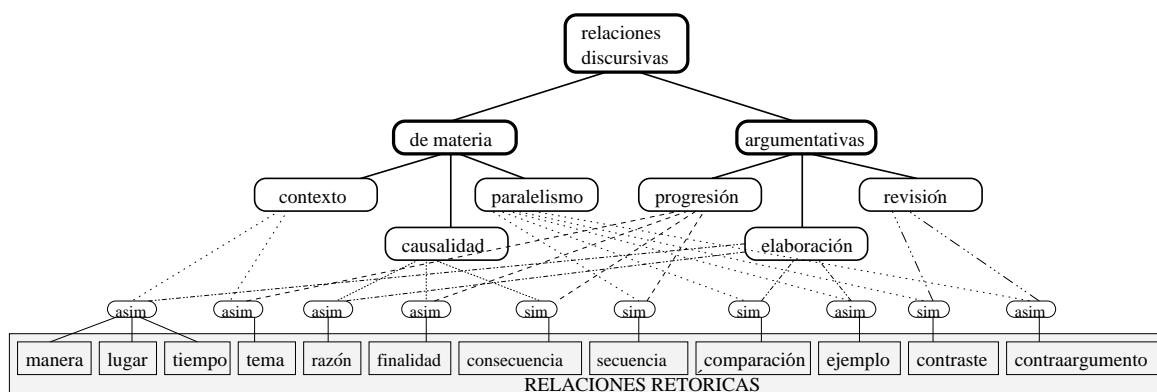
relaciones discursivas

de materia

argumentativas

contexto

paralelismo

progresión

revisión

causalidad

elaboración

asim

asim

asim

asim

sim

sim

sim

asim

sim

asim

manera

lugar

tiempo

tema

razón

finalidad

consecuencia

secuencia

comparación

ejemplo

contraste

contraargumento

RELACIONES RETORICAS